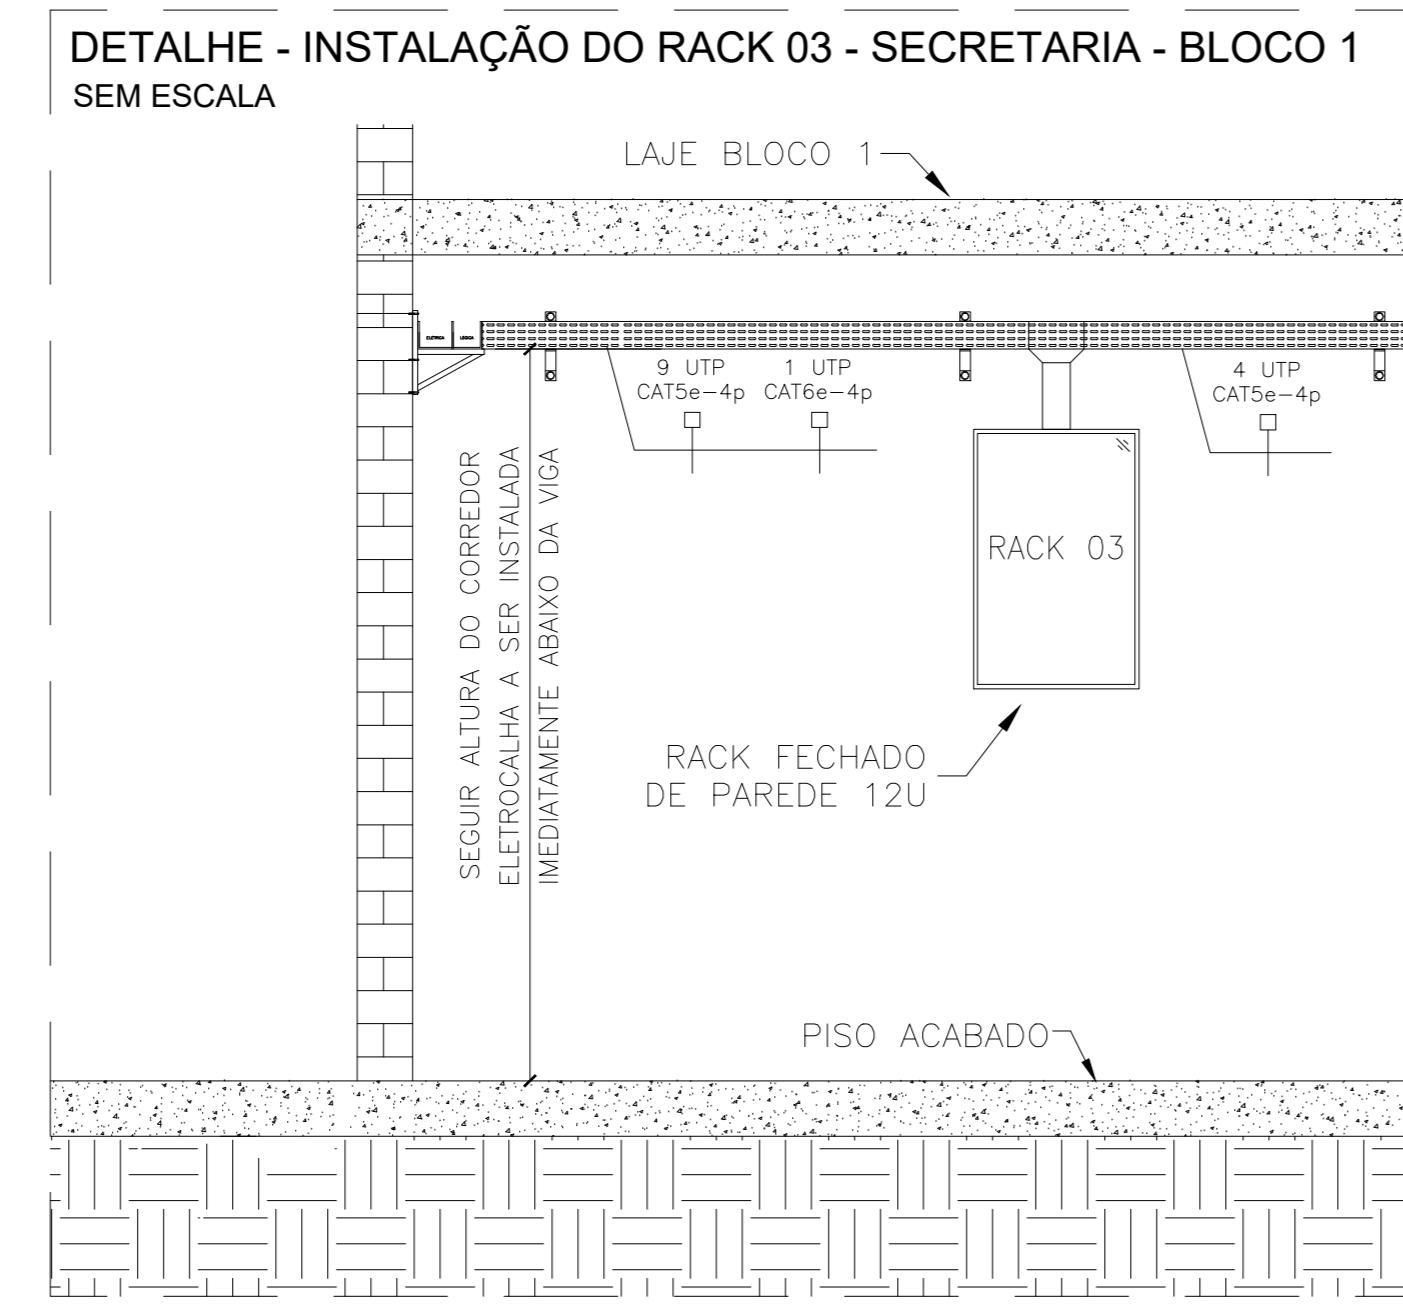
DETALHE - INSTALAÇÃO DO RACK 03 - SECRETARIA - BLOCO 1
SEM ESCALA

LAJE BLOCO 1

ELETRICA LOGICA

9 UTP
CAT5e-4p

1 UTP
CAT6e-4p

4 UTP
CAT5e-4p

RACK 03

SEGUIR ALTURA DO CORREDOR
ELETROCALHA A SER INSTALADA
IMEDIATAMENTE ABAIXO DA VIGA

RACK FECHADO
DE PAREDE 12U

PISO ACABADO